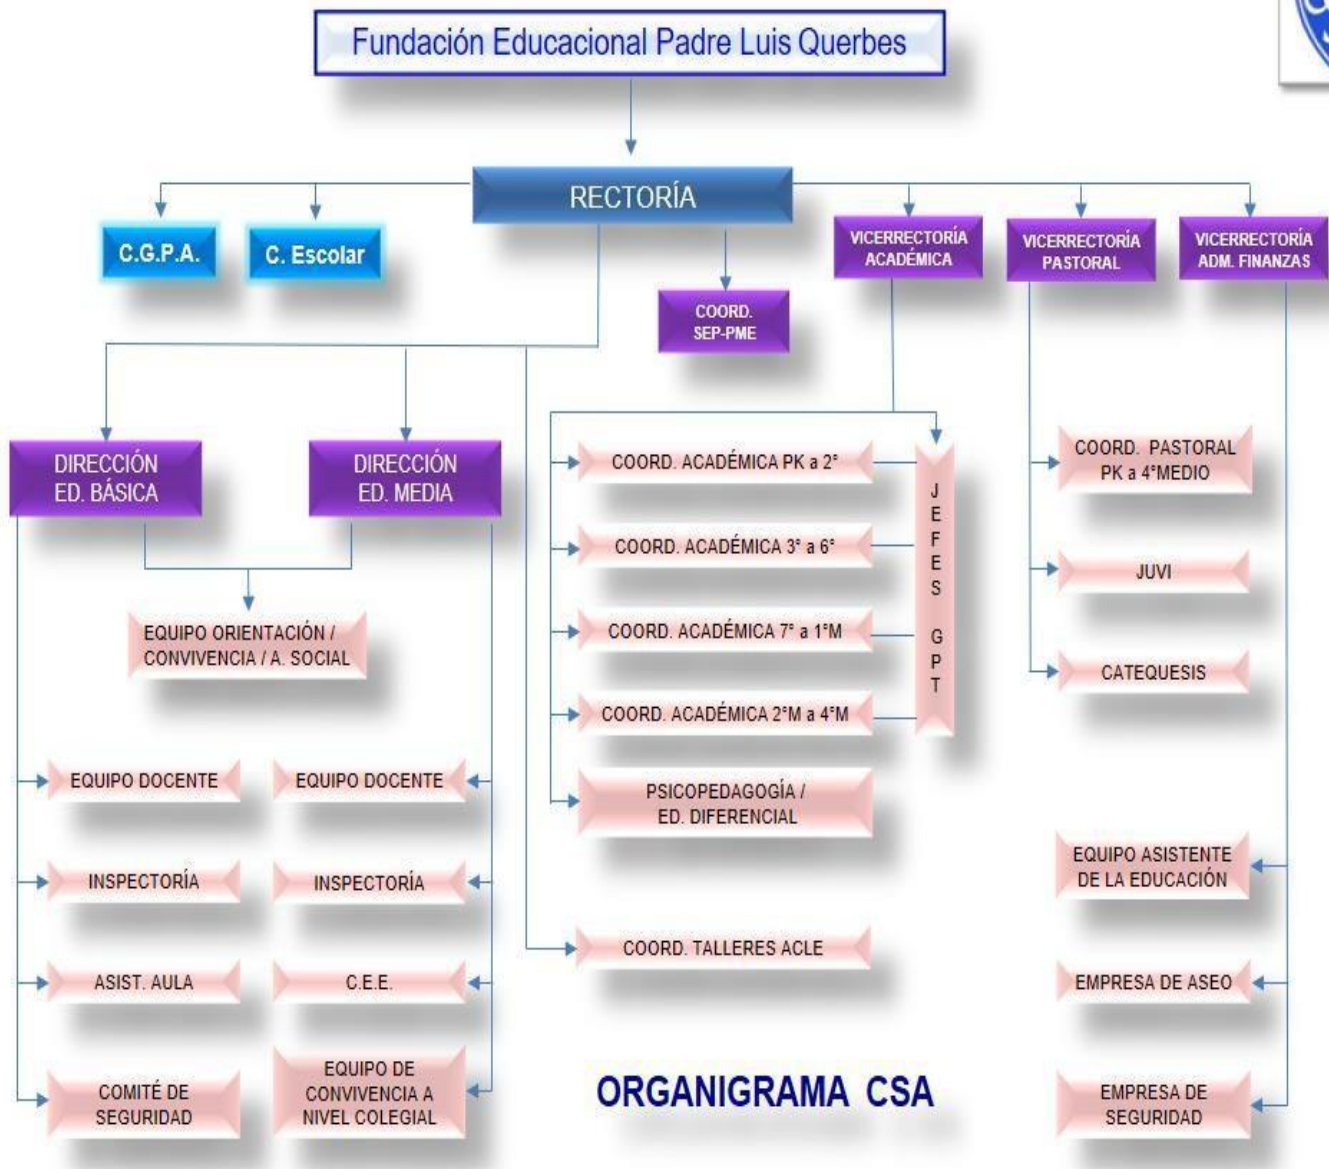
Fundación Educacional Padre Luis Querbes

RECTORÍA

C.G.P.A.

C. Escolar

COORD. SEP-PME

VICERRECTORÍA ACADÉMICA

VICERRECTORÍA PASTORAL

VICERRECTORÍA ADM. FINANZAS

DIRECCIÓN ED. BÁSICA

DIRECCIÓN ED. MEDIA

EQUIPO ORIENTACIÓN / CONVIVENCIA / A. SOCIAL

COORD. ACADÉMICA PK a 2°

COORD. ACADÉMICA 3° a 6°

COORD. ACADÉMICA 7° a 1°M

COORD. ACADÉMICA 2°M a 4°M

JEFES GPT

PSICOPEDAGOGÍA / ED. DIFERENCIAL

COORD. TALLERES ACLE

COORD. PASTORAL PK a 4°MEDIO

JUVI

CATEQUESIS

EQUIPO DOCENTE

INSPECTORÍA

ASIST. AULA

COMITÉ DE SEGURIDAD

EQUIPO DOCENTE

INSPECTORÍA

C.E.E.

EQUIPO DE CONVIVENCIA A NIVEL COLEGIAL

EQUIPO ASISTENTE DE LA EDUCACIÓN

EMPRESA DE ASEO

EMPRESA DE SEGURIDAD

ORGANIGRAMA CSA